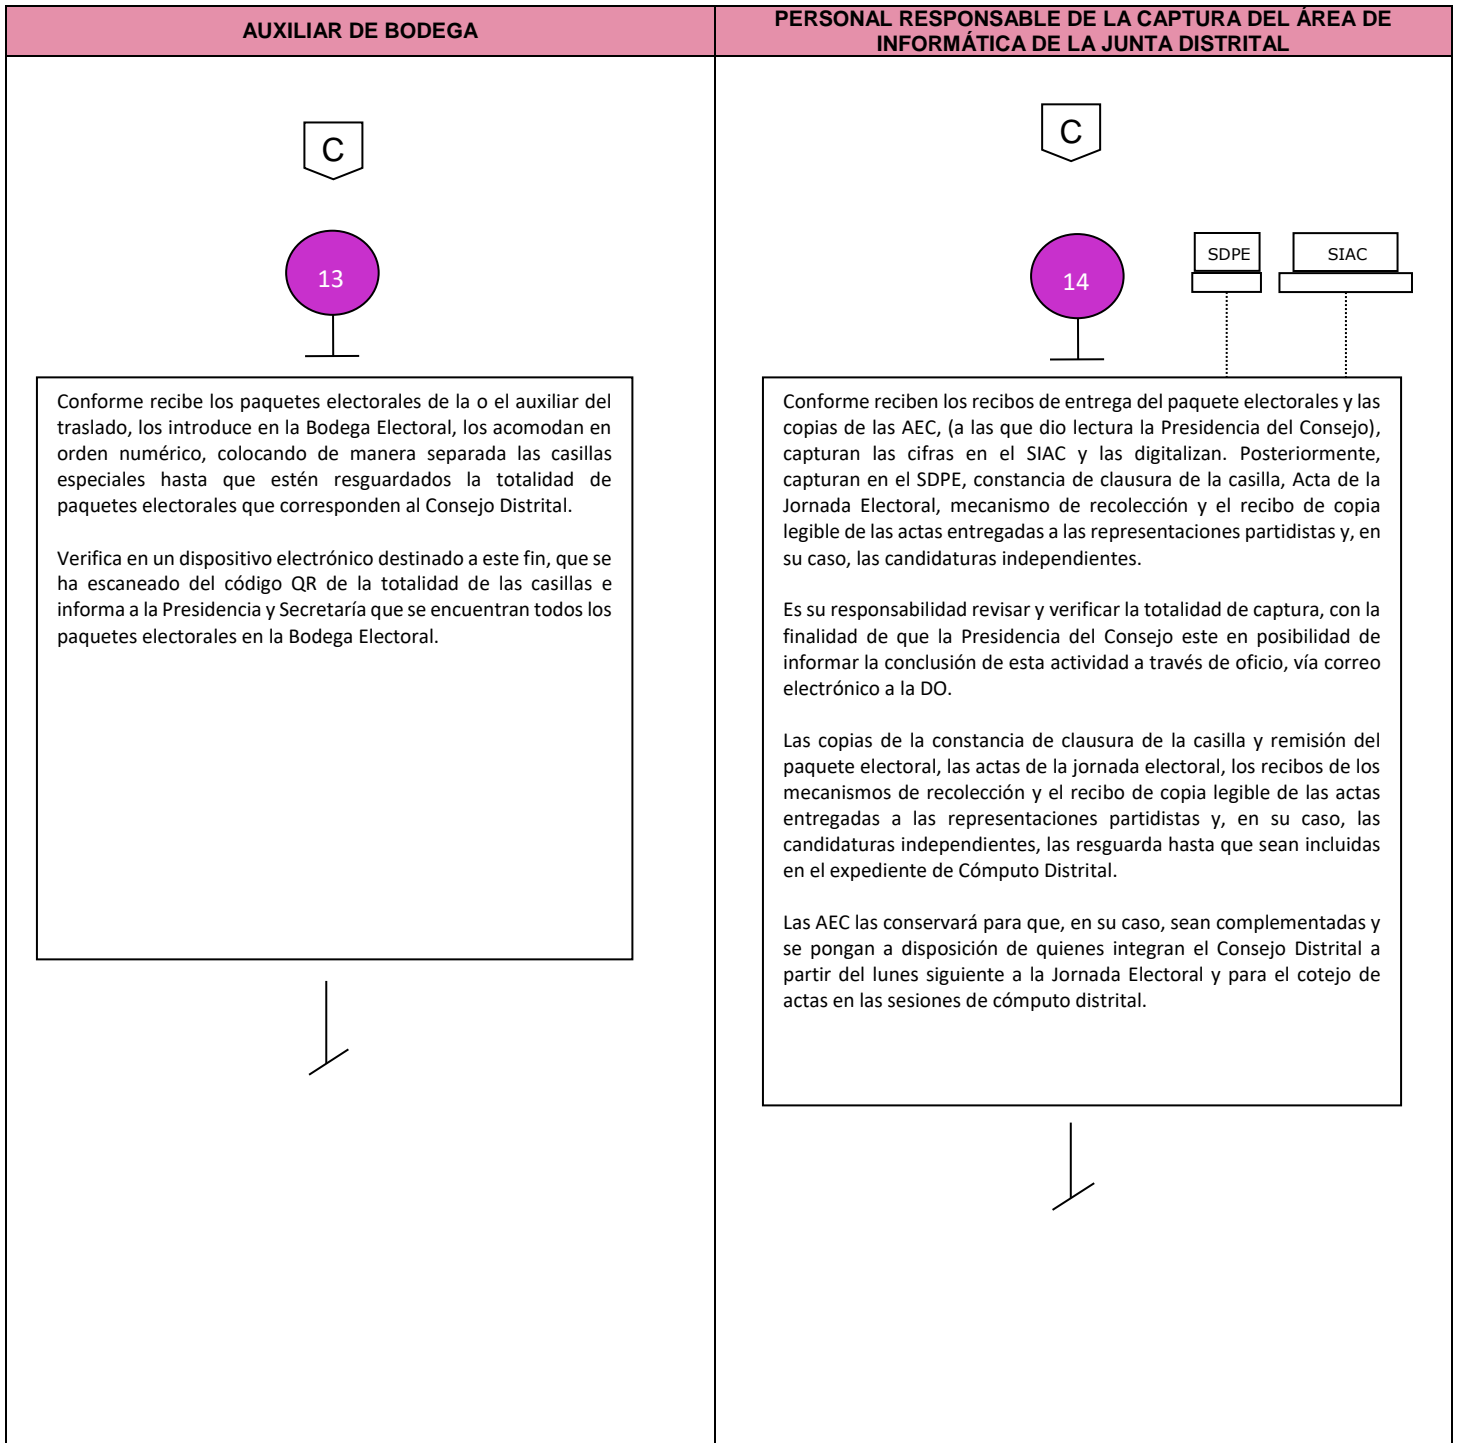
| AUXILIAR DE BODEGA | PERSONAL RESPONSABLE DE LA CAPTURA DEL ÁREA DE INFORMÁTICA DE LA JUNTA DISTRITAL |
|---|---|

C

13

Conforme recibe los paquetes electorales de la o el auxiliar del traslado, los introduce en la Bodega Electoral, los acomodan en orden numérico, colocando de manera separada las casillas especiales hasta que estén resguardados la totalidad de paquetes electorales que corresponden al Consejo Distrital.

Verifica en un dispositivo electrónico destinado a este fin, que se ha escaneado del código QR de la totalidad de las casillas e informa a la Presidencia y Secretaría que se encuentran todos los paquetes electorales en la Bodega Electoral.

C

14

SDPE

SIAC

Conforme reciben los recibos de entrega del paquete electorales y las copias de las AEC, (a las que dio lectura la Presidencia del Consejo), capturan las cifras en el SIAC y las digitalizan. Posteriormente, capturan en el SDPE, constancia de clausura de la casilla, Acta de la Jornada Electoral, mecanismo de recolección y el recibo de copia legible de las actas entregadas a las representaciones partidistas y, en su caso, las candidaturas independientes.

Es su responsabilidad revisar y verificar la totalidad de captura, con la finalidad de que la Presidencia del Consejo este en posibilidad de informar la conclusión de esta actividad a través de oficio, vía correo electrónico a la DO.

Las copias de la constancia de clausura de la casilla y remisión del paquete electoral, las actas de la jornada electoral, los recibos de los mecanismos de recolección y el recibo de copia legible de las actas entregadas a las representaciones partidistas y, en su caso, las candidaturas independientes, las resguarda hasta que sean incluidas en el expediente de Cómputo Distrital.

Las AEC las conservará para que, en su caso, sean complementadas y se pongan a disposición de quienes integran el Consejo Distrital a partir del lunes siguiente a la Jornada Electoral y para el cotejo de actas en las sesiones de cómputo distrital.